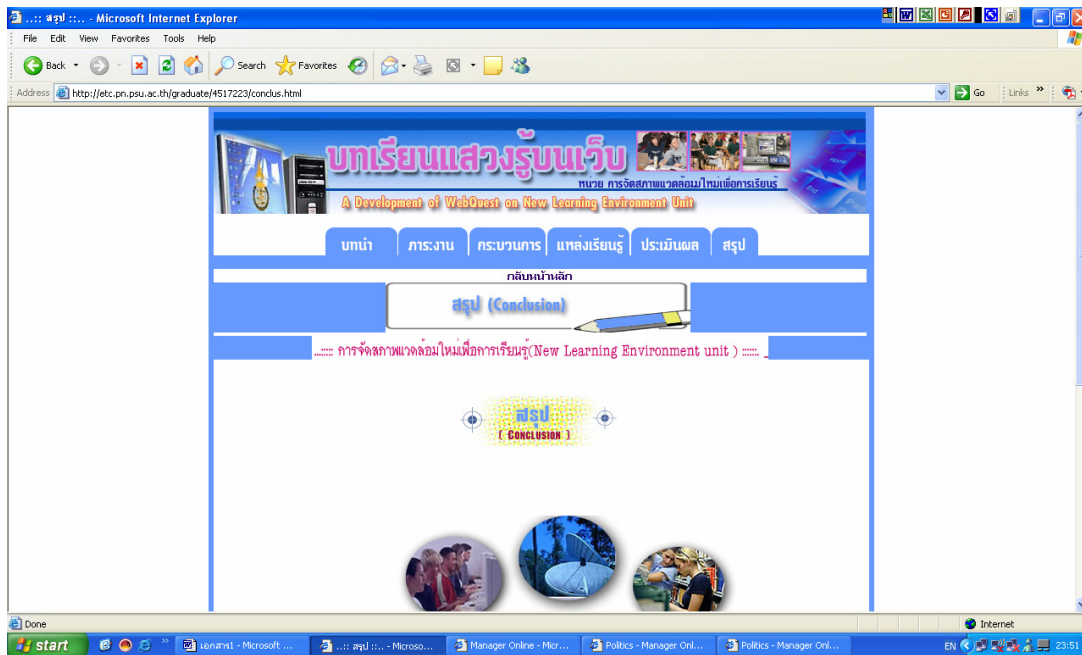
..:: สรุป ::.. - Microsoft Internet Explorer

File Edit View Favorites Tools Help

Back Search Favorites

Address http://etc.pn.psu.ac.th/graduate/4517223/conclus.html Go Links

บทเรียนแสวงรู้บนเว็บ

หน่วย การจัดสภาพแวดล้อมใหม่เพื่อการเรียนรู้

A Development of WebQuest on New Learning Environment Unit

บทนำ ภาระงาน กระบวนการ แหล่งเรียนรู้ ประเมินผล สรุป

กลับหน้าหลัก

สรุป (Conclusion)

..:::: การจัดสภาพแวดล้อมใหม่เพื่อการเรียนรู้(New Learning Environment unit ) ::::..

สรุป
( CONCLUSION )

Done Internet

start เอกสาร1 - Microsoft ... ..:: สรุป ::.. - Microso... Manager Online - Micr... Politics - Manager Onl... Politics - Manager Onl... EN 23:51